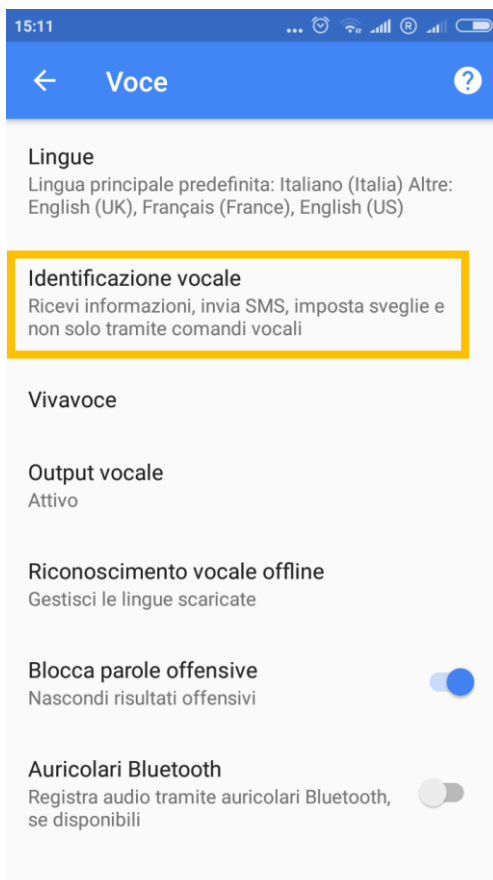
15:11

Voce

Lingue
Lingua principale predefinita: Italiano (Italia) Altre: English (UK), Français (France), English (US)

Identificazione vocale
Ricevi informazioni, invia SMS, imposta sveglie e non solo tramite comandi vocali

Vivavoce

Output vocale
Attivo

Riconoscimento vocale offline
Gestisci le lingue scaricate

Blocca parole offensive
Nascondi risultati offensivi

Auricolari Bluetooth
Registra audio tramite auricolari Bluetooth, se disponibili